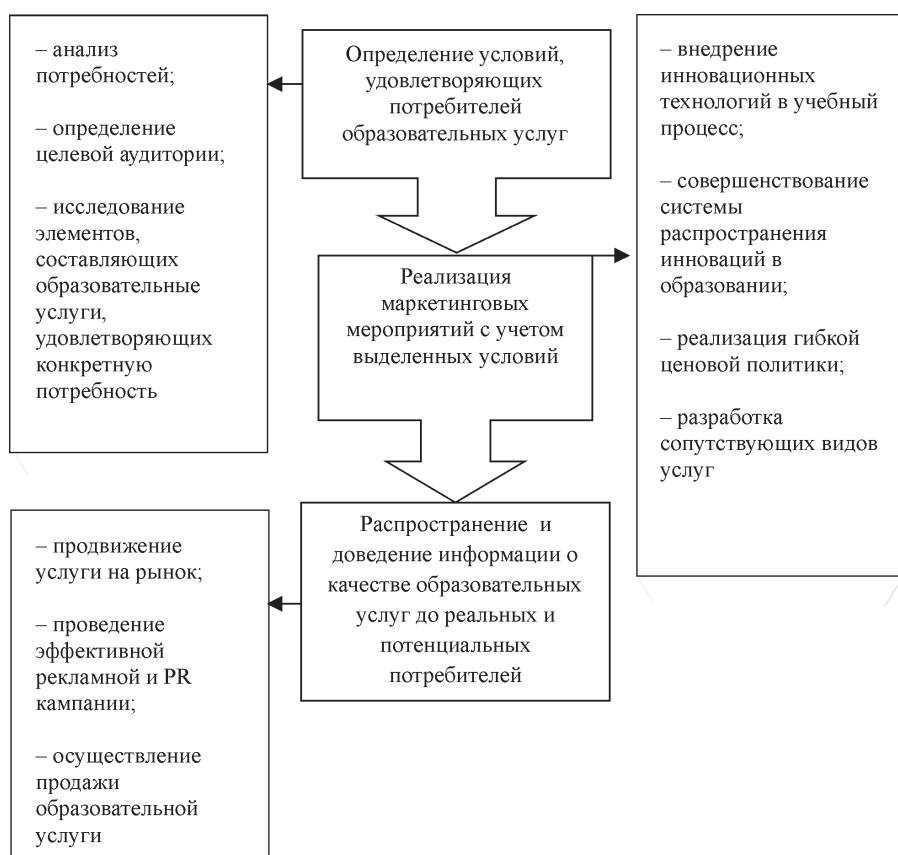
– анализ потребностей;

– определение целевой аудитории;

– исследование элементов, составляющих образовательные услуги, удовлетворяющих конкретную потребность

Определение условий, удовлетворяющих потребителей образовательных услуг

– внедрение инновационных технологий в учебный процесс;

– совершенствование системы распространения инноваций в образовании;

– реализация гибкой ценовой политики;

– разработка сопутствующих видов услуг

Реализация маркетинговых мероприятий с учетом выделенных условий

– продвижение услуги на рынок;

– проведение эффективной рекламной и PR кампании;

– осуществление продажи образовательной услуги

Распространение и доведение информации о качестве образовательных услуг до реальных и потенциальных потребителей